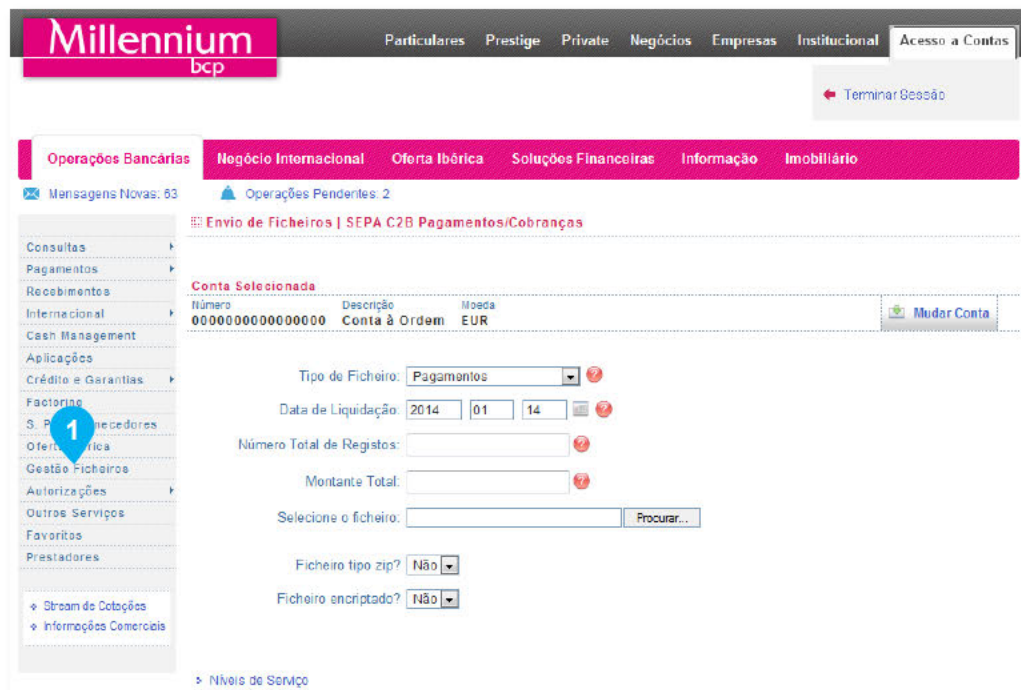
Millennium
bcp

Particulares Prestige Private Negócios Empresas Institucional Acesso a Contas

Terminar Sessão

Operações Bancárias Negócio Internacional Oferta Ibérica Soluções Financeiras Informação Imobiliário

Mensagens Novas: 63 Operações Pendentes: 2

Envio de Ficheiros | SEPA C2B Pagamentos/Cobranças

Consultas
Pagamentos
Recebimentos
Internacional
Cash Management
Aplicações
Crédito e Garantias
Factoring
S. P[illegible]necedores
Ofert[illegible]rica
Gestão Ficheiros
Autorizações
Outros Serviços
Favoritos
Prestadores

1

Stream de Cotações
Informações Comerciais

Conta Selecionada

| Número | Descrição | Moeda |
|---|---|---|
| 0000000000000000 | Conta à Ordem | EUR |

Mudar Conta

Tipo de Ficheiro: Pagamentos

Data de Liquidação: 2014 01 14

Número Total de Registos:

Montante Total:

Selecione o ficheiro: Procurar...

Ficheiro tipo zip? Não

Ficheiro encriptado? Não

Níveis de Serviço